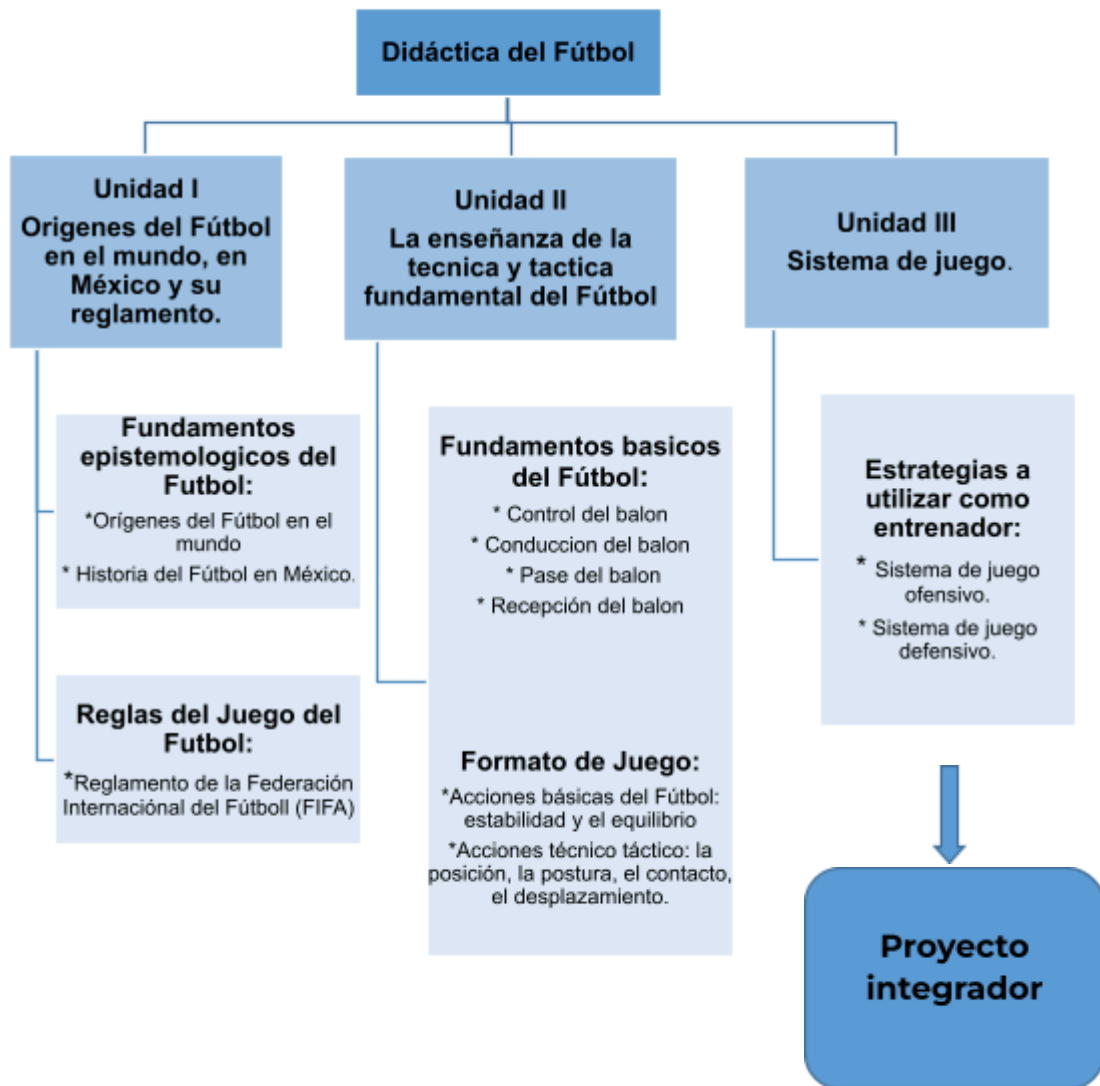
Didáctica del Fútbol

Unidad I
Origenes del Fútbol en el mundo, en México y su reglamento.

Unidad II
La enseñanza de la tecnica y tactica fundamental del Fútbol

Unidad III
Sistema de juego.

Fundamentos epistemologicos del Futbol:
*Orígenes del Fútbol en el mundo
* Historia del Fútbol en México.

Reglas del Juego del Futbol:
*Reglamento de la Federación Internaciónal del Fútboll (FIFA)

Fundamentos basicos del Fútbol:
* Control del balon
* Conduccion del balon
* Pase del balon
* Recepción del balon

Formato de Juego:
*Acciones básicas del Fútbol: estabilidad y el equilibrio
*Acciones técnico táctico: la posición, la postura, el contacto, el desplazamiento.

Estrategias a utilizar como entrenador:
* Sistema de juego ofensivo.
* Sistema de juego defensivo.

Proyecto integrador